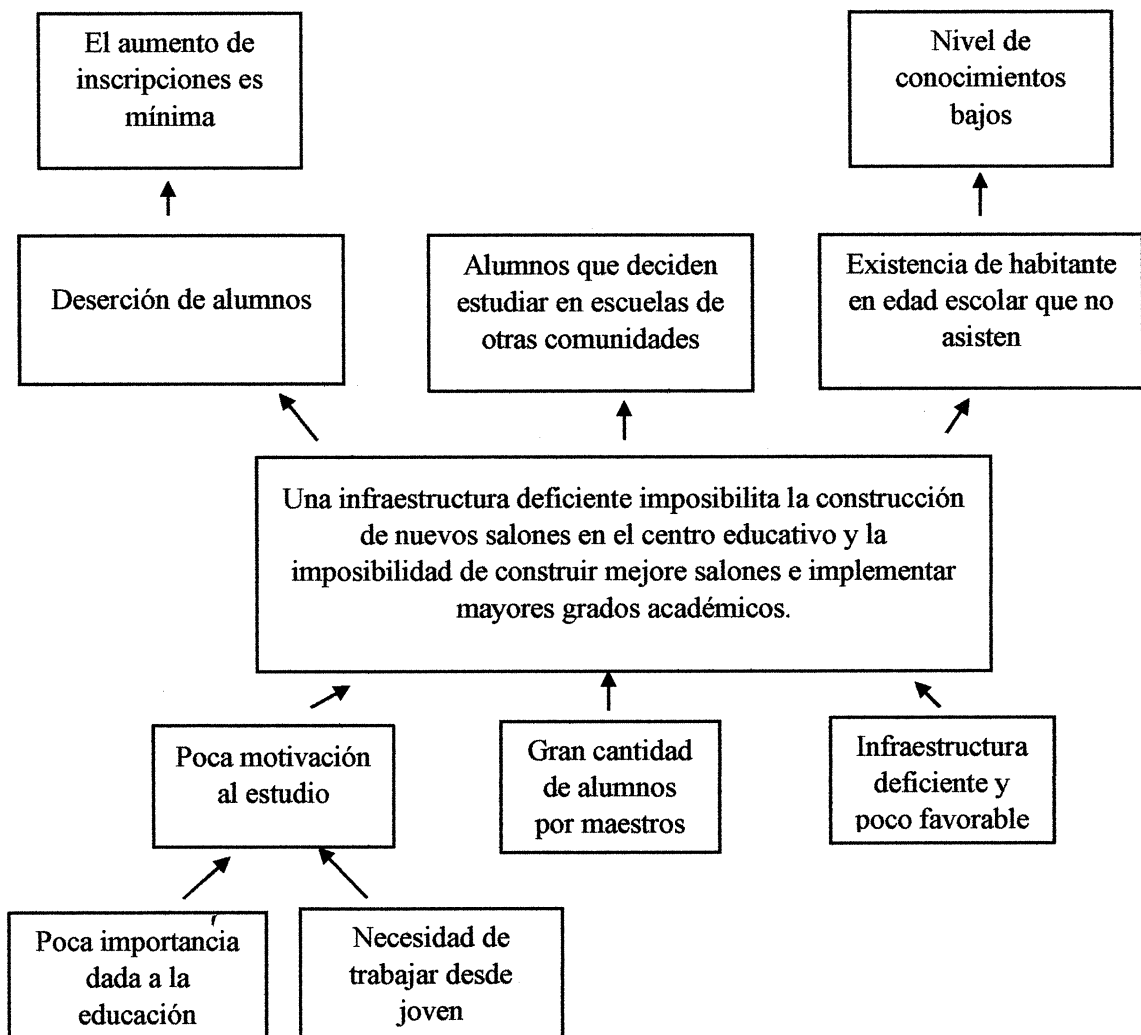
El aumento de inscripciones es mínima

Nivel de conocimientos bajos

Deserción de alumnos

Alumnos que deciden estudiar en escuelas de otras comunidades

Existencia de habitante en edad escolar que no asisten

Una infraestructura deficiente imposibilita la construcción de nuevos salones en el centro educativo y la imposibilidad de construir mejore salones e implementar mayores grados académicos.

Poca motivación al estudio

Gran cantidad de alumnos por maestros

Infraestructura deficiente y poco favorable

Poca importancia dada a la educación

Necesidad de trabajar desde joven